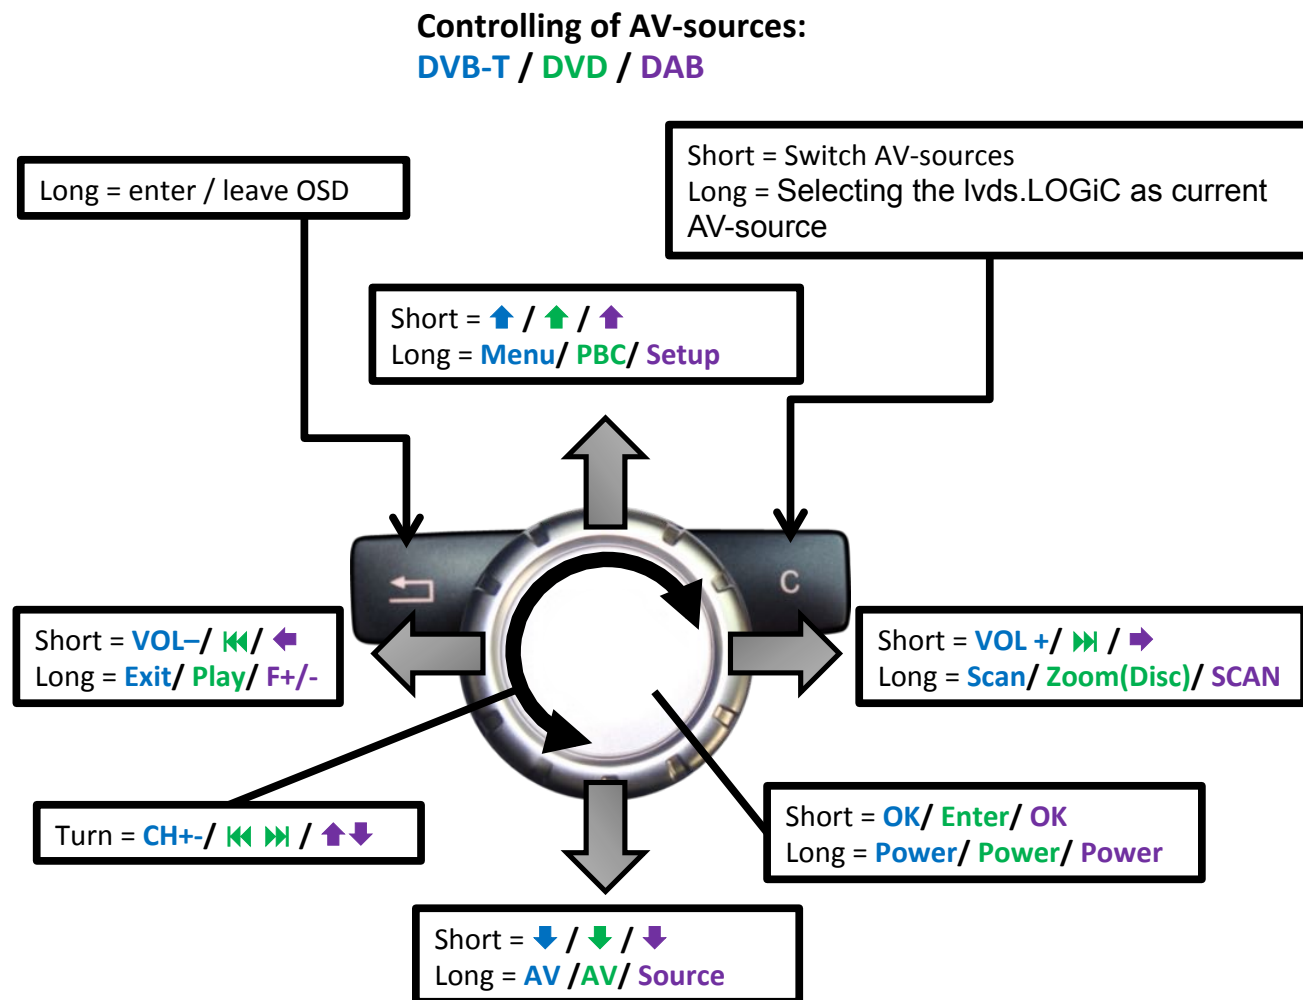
Controlling of AV-sources:
DVB-T / DVD / DAB

Long = enter / leave OSD

Short = Switch AV-sources
Long = Selecting the lvds.LOGiC as current AV-source

Short = ⬆ / ⬆ / ⬆
Long = Menu/ PBC/ Setup

C

Short = VOL–/ ⏮/ ⬅
Long = Exit/ Play/ F+/-

Short = VOL +/ ⏭ / ➡
Long = Scan/ Zoom(Disc)/ SCAN

Turn = CH+-/ ⏮ ⏭ / ⬆⬇

Short = OK/ Enter/ OK
Long = Power/ Power/ Power

Short = ⬇ / ⬇ / ⬇
Long = AV /AV/ Source